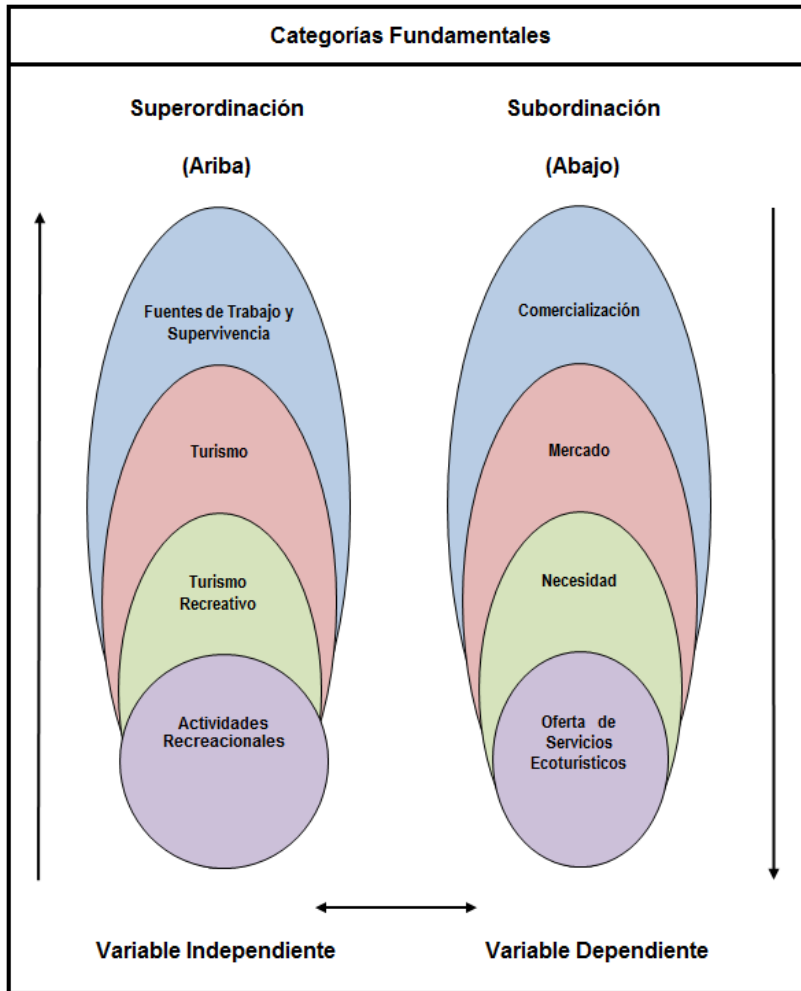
Categorías Fundamentales

Superordinación

(Ariba)

Subordinación

(Abajo)

Fuentes de Trabajo y Supervivencia

Turismo

Turismo Recreativo

Actividades Recreacionales

Comercialización

Mercado

Necesidad

Oferta de Servicios Ecoturisticos

Variable Independiente

Variable Dependiente